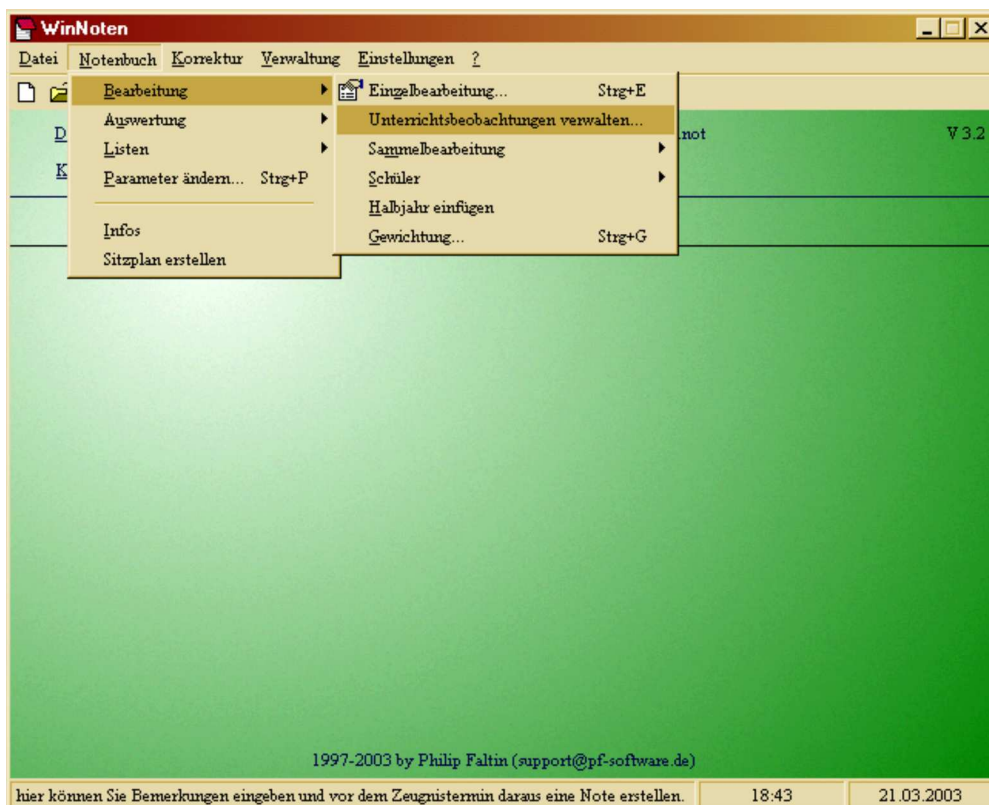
WinNoten

Datei Notenbuch Korrektur Verwaltung Einstellungen ?

Bearbeitung
Auswertung
Listen
Parameter ändern... Strg+P
Infos
Sitzplan erstellen

Einzelbearbeitung... Strg+E
Unterrichtsbeobachtungen verwalten...
Sammelbearbeitung
Schüler
Halbjahr einfügen
Gewichtung... Strg+G

D
K
.not
V 3.2

1997-2003 by Philip Faltin (support@pf-software.de)

hier können Sie Bemerkungen eingeben und vor dem Zeugnistermin daraus eine Note erstellen. 18:43 21.03.2003